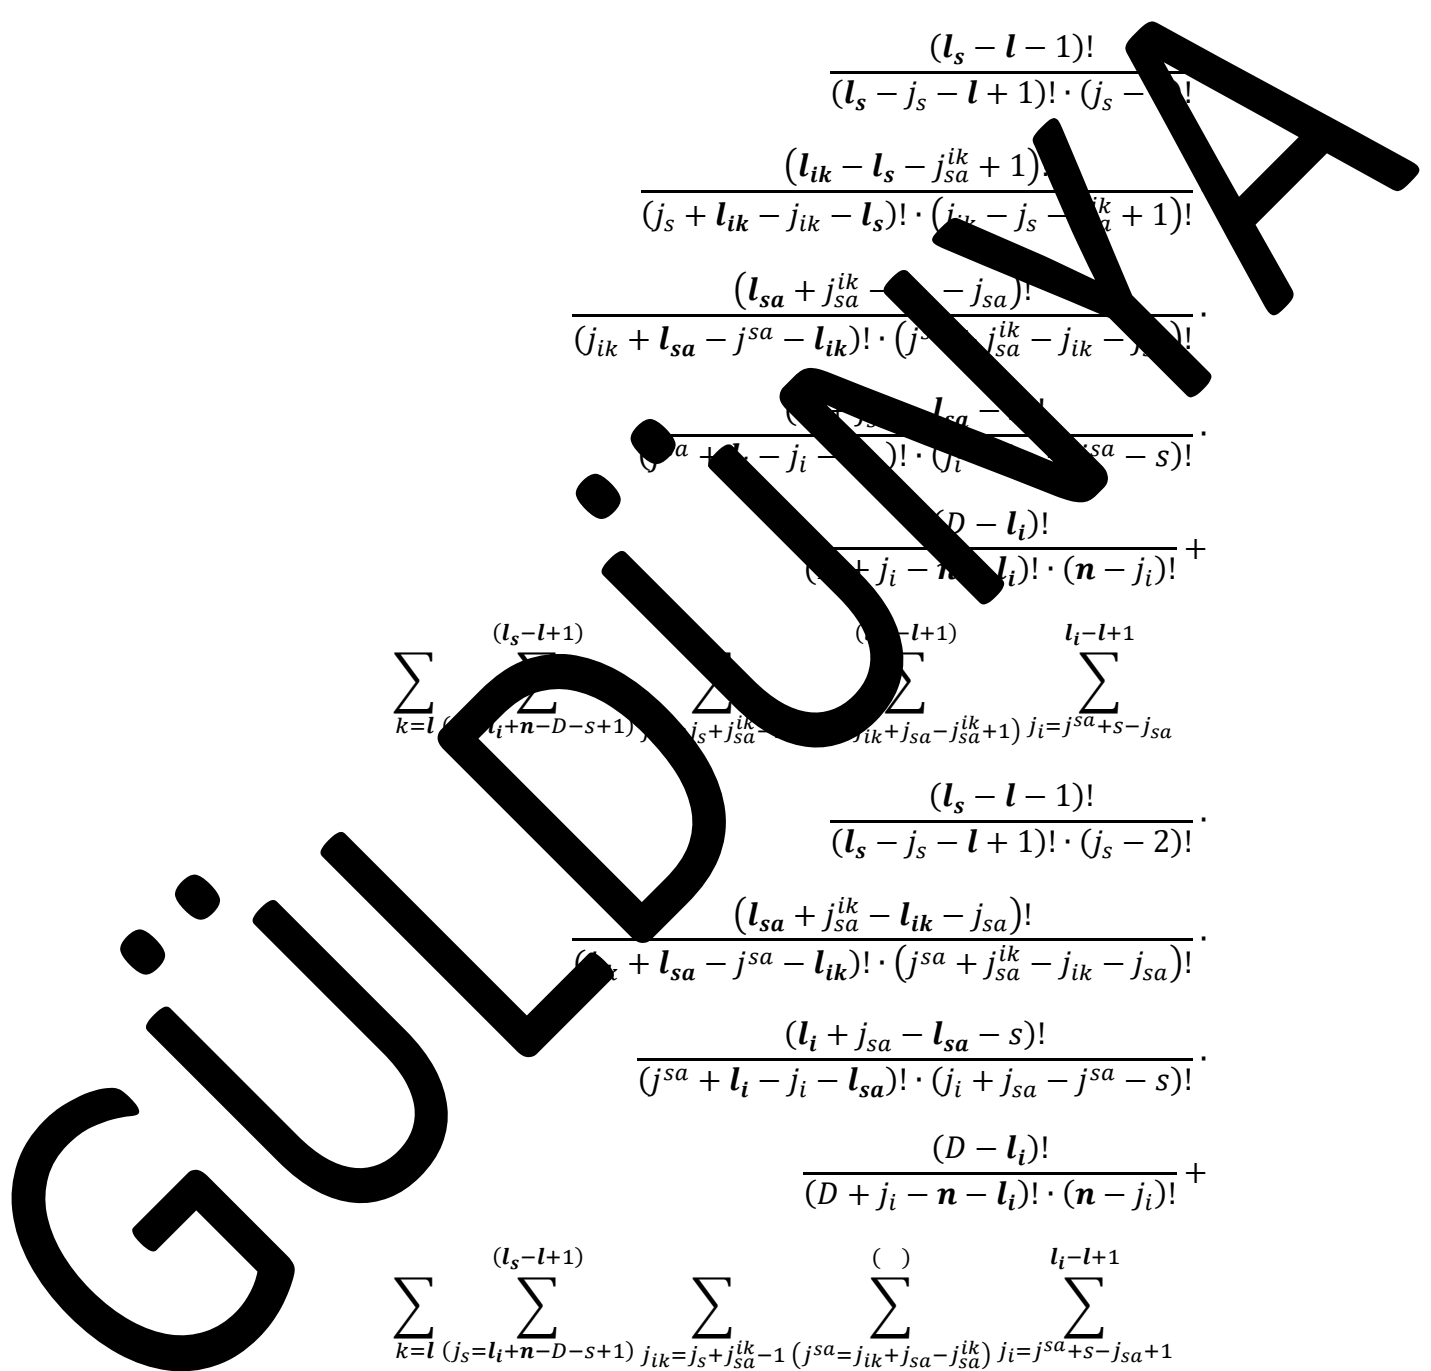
$\frac{(\boldsymbol{l_s}-\boldsymbol{l}-1)!}{(\boldsymbol{l_s}-j_s-\boldsymbol{l}+1)!\cdot(j_s-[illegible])!}$

$\frac{(\boldsymbol{l_{ik}}-\boldsymbol{l_s}-j_{sa}^{ik}+1)!}{(j_s+\boldsymbol{l_{ik}}-j_{ik}-\boldsymbol{l_s})!\cdot(j_{ik}-j_s-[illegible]+1)!}$

$\frac{(\boldsymbol{l_{sa}}+j_{sa}^{ik}-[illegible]-j_{sa})!}{(j_{ik}+\boldsymbol{l_{sa}}-j^{sa}-\boldsymbol{l_{ik}})!\cdot(j^{sa}+j_{sa}^{ik}-j_{ik}-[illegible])!}\cdot$

$\frac{([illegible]+j_{sa}-\boldsymbol{l_{sa}}-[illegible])!}{(j^{sa}+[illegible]-j_i-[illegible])!\cdot(j_i+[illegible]-j^{sa}-s)!}\cdot$

$\frac{(D-\boldsymbol{l_i})!}{([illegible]+j_i-\boldsymbol{n}-\boldsymbol{l_i})!\cdot(\boldsymbol{n}-j_i)!}+$

$\sum_{k=\boldsymbol{l}}\sum_{(j_s=\boldsymbol{l_i}+\boldsymbol{n}-D-s+1)}^{(\boldsymbol{l_s}-\boldsymbol{l}+1)}\sum_{j_{ik}=j_s+j_{sa}^{ik}-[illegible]}\sum_{(j^{sa}=j_{ik}+j_{sa}-j_{sa}^{ik}+1)}^{([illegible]-\boldsymbol{l}+1)}\sum_{j_i=j^{sa}+s-j_{sa}}^{\boldsymbol{l_i}-\boldsymbol{l}+1}$

$\frac{(\boldsymbol{l_s}-\boldsymbol{l}-1)!}{(\boldsymbol{l_s}-j_s-\boldsymbol{l}+1)!\cdot(j_s-2)!}\cdot$

$\frac{(\boldsymbol{l_{sa}}+j_{sa}^{ik}-\boldsymbol{l_{ik}}-j_{sa})!}{(j_{ik}+\boldsymbol{l_{sa}}-j^{sa}-\boldsymbol{l_{ik}})!\cdot(j^{sa}+j_{sa}^{ik}-j_{ik}-j_{sa})!}\cdot$

$\frac{(\boldsymbol{l_i}+j_{sa}-\boldsymbol{l_{sa}}-s)!}{(j^{sa}+\boldsymbol{l_i}-j_i-\boldsymbol{l_{sa}})!\cdot(j_i+j_{sa}-j^{sa}-s)!}\cdot$

$\frac{(D-\boldsymbol{l_i})!}{(D+j_i-\boldsymbol{n}-\boldsymbol{l_i})!\cdot(\boldsymbol{n}-j_i)!}+$

$\sum_{k=\boldsymbol{l}}\sum_{(j_s=\boldsymbol{l_i}+\boldsymbol{n}-D-s+1)}^{(\boldsymbol{l_s}-\boldsymbol{l}+1)}\sum_{j_{ik}=j_s+j_{sa}^{ik}-1}\sum_{(j^{sa}=j_{ik}+j_{sa}-j_{sa}^{ik})}^{(\ )}\sum_{j_i=j^{sa}+s-j_{sa}+1}^{\boldsymbol{l_i}-\boldsymbol{l}+1}$

GÜLDÜNYA